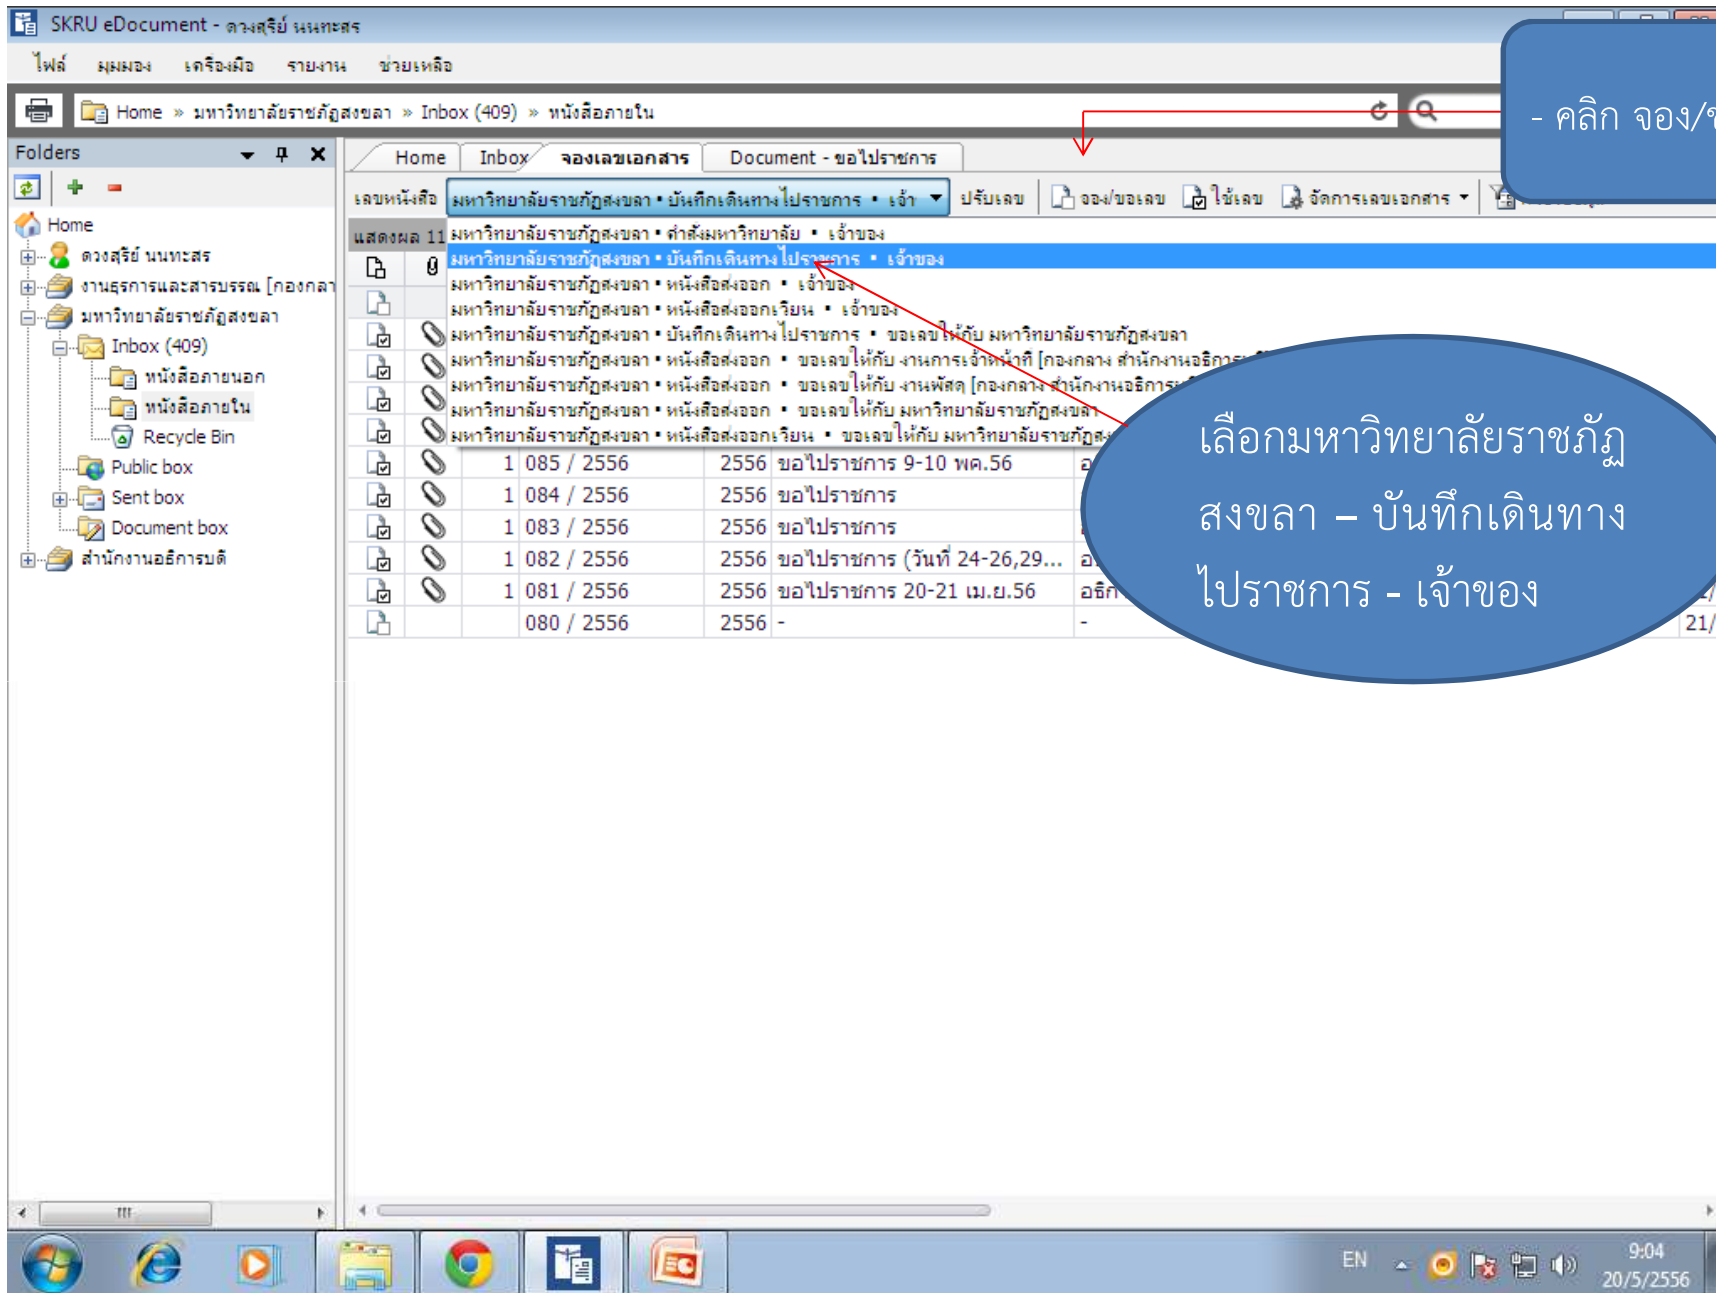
SKRU eDocument - ดวงสุรีย์ นนทะสร

ไฟล์ มุมมอง เครื่องมือ รายงาน ช่วยเหลือ

Home » มหาวิทยาลัยราชภัฏสงขลา » Inbox (409) » หนังสือภายใน

- คลิก จอง/ข

Folders

Home
ดวงสุรีย์ นนทะสร
งานธุรการและสารบรรณ [กองกลา
มหาวิทยาลัยราชภัฏสงขลา
Inbox (409)
หนังสือภายนอก
หนังสือภายใน
Recycle Bin
Public box
Sent box
Document box
สำนักงานอธิการบดี

Home | Inbox | จองเลขเอกสาร | Document - ขอไปราชการ

เลขหนังสือ มหาวิทยาลัยราชภัฏสงขลา • บันทึกเดินทางไปราชการ • เจ้า ปรับเลข จอง/ขอเลข ใช้เลข จัดการเลขเอกสาร

แสดงผล 11

มหาวิทยาลัยราชภัฏสงขลา • คำสั่งมหาวิทยาลัย • เจ้าของ
มหาวิทยาลัยราชภัฏสงขลา • บันทึกเดินทางไปราชการ • เจ้าของ
มหาวิทยาลัยราชภัฏสงขลา • หนังสือส่งออก • เจ้าของ
มหาวิทยาลัยราชภัฏสงขลา • หนังสือส่งออกเวียน • เจ้าของ
มหาวิทยาลัยราชภัฏสงขลา • บันทึกเดินทางไปราชการ • ขอเลขให้กับ มหาวิทยาลัยราชภัฏสงขลา
มหาวิทยาลัยราชภัฏสงขลา • หนังสือส่งออก • ขอเลขให้กับ งานการเจ้าหน้าที่ [กองกลาง สำนักงานอธิการ
มหาวิทยาลัยราชภัฏสงขลา • หนังสือส่งออก • ขอเลขให้กับ งานพัสดุ [กองกลาง สำนักงานอธิการ
มหาวิทยาลัยราชภัฏสงขลา • หนังสือส่งออก • ขอเลขให้กับ มหาวิทยาลัยราชภัฏสงขลา
มหาวิทยาลัยราชภัฏสงขลา • หนังสือส่งออกเวียน • ขอเลขให้กับ มหาวิทยาลัยราชภัฏส

| | | | | | | |
|---|---|---|---|---|---|---|
| 1 | 085 / 2556 | 2556 | ขอไปราชการ 9-10 พค.56 | อ | |
| 1 | 084 / 2556 | 2556 | ขอไปราชการ | | |
| 1 | 083 / 2556 | 2556 | ขอไปราชการ | | |
| 1 | 082 / 2556 | 2556 | ขอไปราชการ (วันที่ 24-26,29... | อ | |
| 1 | 081 / 2556 | 2556 | ขอไปราชการ 20-21 เม.ย.56 | อธิก | |
| | 080 / 2556 | 2556 | - | - | 21/ |

เลือกมหาวิทยาลัยราชภัฏสงขลา – บันทึกเดินทางไปราชการ - เจ้าของ

EN 9:04 20/5/2556